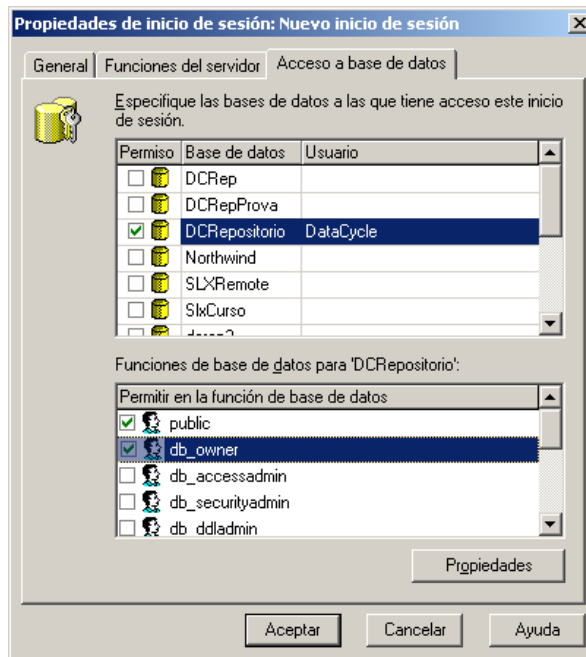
Propiedades de inicio de sesión: Nuevo inicio de sesión

General | Funciones del servidor | Acceso a base de datos

Especifique las bases de datos a las que tiene acceso este inicio de sesión.

| Permiso | Base de datos | Usuario |
|---|---|---|
| ☐ | DCRep | |
| ☐ | DCRepProva | |
| ☑ | DCRepositorio | DataCycle |
| ☐ | Northwind | |
| ☐ | SLXRemote | |
| ☐ | SlxCurso | |
| ☐ | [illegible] | |

Funciones de base de datos para 'DCRepositorio':

| Permitir en la función de base de datos |
|---|
| ☑ public |
| ☑ db_owner |
| ☐ db_accessadmin |
| ☐ db_securityadmin |
| ☐ db_ddladmin |

Propiedades

Aceptar | Cancelar | Ayuda